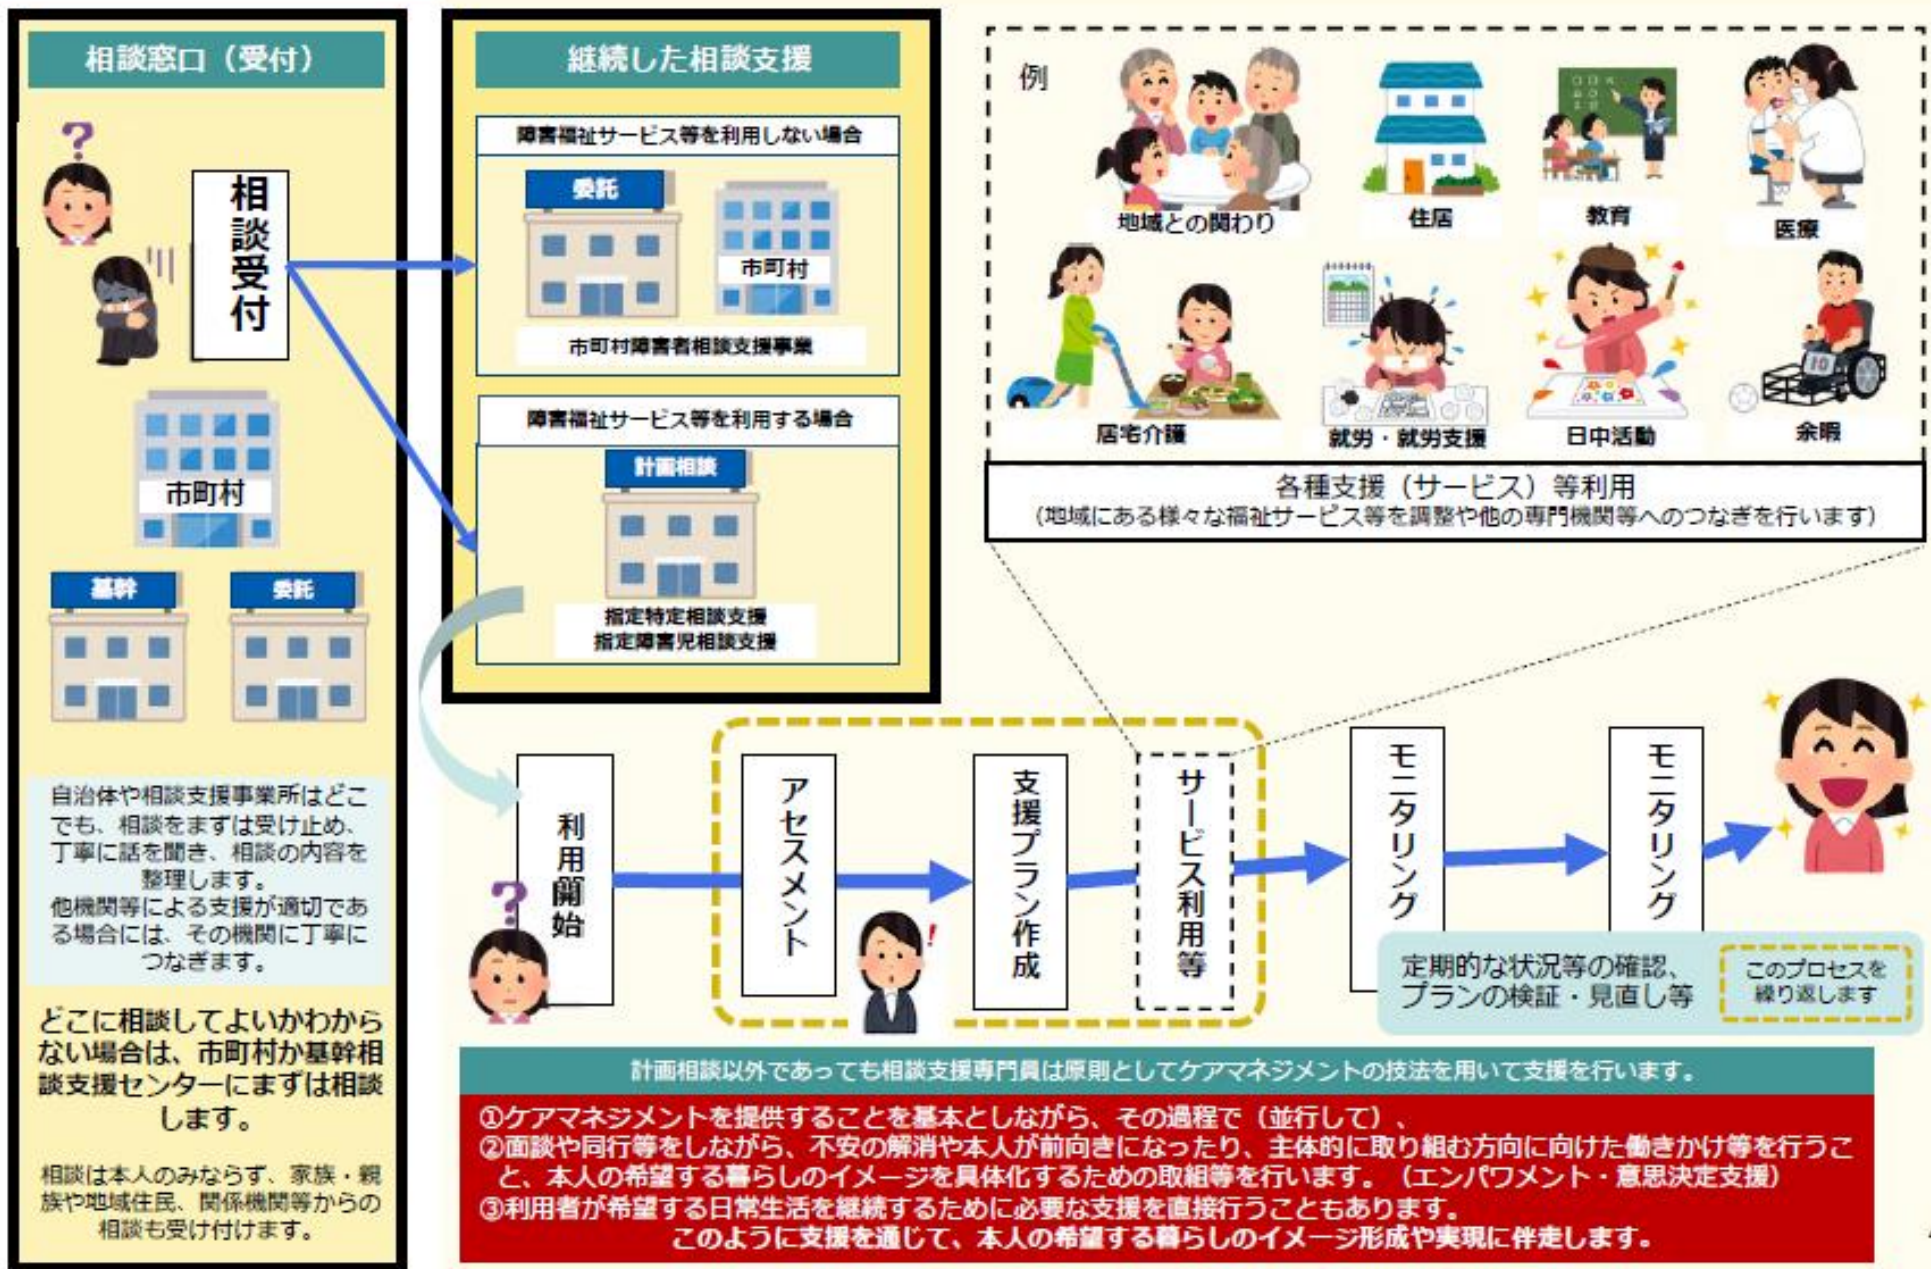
相談窓口（受付）

相談受付

市町村

基幹

委託

自治体や相談支援事業所はどこでも、相談をまずは受け止め、丁寧に話を聞き、相談の内容を整理します。
他機関等による支援が適切である場合には、その機関に丁寧につなぎます。

どこに相談してよいかわからない場合は、市町村か基幹相談支援センターにまずは相談します。

相談は本人のみならず、家族・親族や地域住民、関係機関等からの相談も受け付けます。

継続した相談支援

障害福祉サービス等を利用しない場合

委託

市町村

市町村障害者相談支援事業

障害福祉サービス等を利用する場合

計画相談

指定特定相談支援
指定障害児相談支援

例

地域との関わり

住居

教育

医療

居宅介護

就労・就労支援

日中活動

余暇

各種支援（サービス）等利用
（地域にある様々な福祉サービス等を調整や他の専門機関等へのつなぎを行います）

利用開始

アセスメント

支援プラン作成

サービス利用等

モニタリング

モニタリング

定期的な状況等の確認、プランの検証・見直し等

このプロセスを繰り返します

計画相談以外であっても相談支援専門員は原則としてケアマネジメントの技法を用いて支援を行います。

①ケアマネジメントを提供することを基本としながら、その過程で（並行して）、
②面談や同行等をしながら、不安の解消や本人が前向きになったり、主体的に取り組む方向に向けた働きかけ等を行うこと、本人の希望する暮らしのイメージを具体化するための取組等を行います。（エンパワメント・意思決定支援）
③利用者が希望する日常生活を継続するために必要な支援を直接行うこともあります。
このように支援を通じて、本人の希望する暮らしのイメージ形成や実現に伴走します。